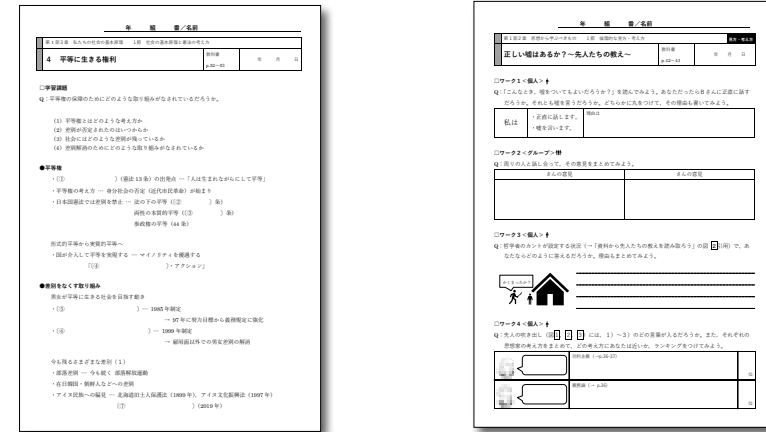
年　　組　　番／名前

第1章2節　私たちの社会の基本原理　1節　社会の基本原理と民主的な考え方

4　平等に生きる権利

教科書 p.60〜61

年　月　日

□学習課題

Q：平等権の保障のためにどのような取り組みがなされているだろうか。

(1) 平等権とはどのような考え方か
(2) 差別が否定されたのはいつからか
(3) 社会にはどのような差別が残っているか
(4) 差別解消のためにどのような取り組みがなされているか

●平等権

・(①　　　　　)（憲法13条）の出発点 ―「人は生まれながらにして平等」
・平等権の考え方 ― 身分社会の否定（近代市民革命）が始まり
・日本国憲法では差別を禁止 ― 法の下の平等（(②　　　　)条）
　　　　両性の本質的平等（(③　　　　)条）
　　　　参政権の平等（44条）

形式的平等から実質的平等へ
・国が介入して平等を実現する ― マイノリティを厳遇する
　「(④　　　　　　　　　　)・アクション」

●差別をなくす取り組み

男女が平等に生きる社会を目指す動き
・(⑤　　　　　　　　　) ― 1985年制定
　　　　→ 97年に努力目標から義務規定に強化
・(⑥　　　　　　　　　) ― 1999年制定
　　　　→ 雇用面以外での男女差別の解消

今も残るさまざまな差別（1）
・部落差別 ― 今も続く 部落解放運動
・在日韓国・朝鮮人などへの差別
・アイヌ民族への偏見 ― 北海道旧土人保護法（1899年）、アイヌ文化振興法（1997年）
　　　　(⑦　　　　　　　　　)（2019年）

年　　組　　番／名前

第1章2節　思想から学ぶべきもの　1節　福澤的な見方・考え方

正しい嘘はあるか？〜先人たちの教え〜

教科書 p.62〜63

年　月　日

□ワーク1〈個人〉

Q：「こんなとき、嘘をついてもよいだろうか？」を読んでみよう。あなただったらBさんに正直に話すだろうか。それとも嘘を言うだろうか。どちらかに丸をつけて、その理由も書いてみよう。

私は　・正直に話します。
　　　・嘘を言います。

理由は

□ワーク2〈グループ〉

Q：周りの人と話し合って、その意見をまとめてみよう。

| 　さんの意見 | 　さんの意見 |
|---|---|
| | |

□ワーク3〈個人〉

Q：哲学者のカントが設定する状況（→「資料から先人たちの教えを読み取ろう」の図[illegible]）で、あなたならどのように答えるだろうか。理由もまとめてみよう。

□ワーク4〈個人〉

Q：先人の吹き出し（図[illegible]）には、1）〜3）のどの言葉が入るだろうか。また、それぞれの思想家の考え方をまとめて、どの考え方にあなたは近いか、ランキングをつけてみよう。

功利主義（→p.26-27）

義務論（→p.30）